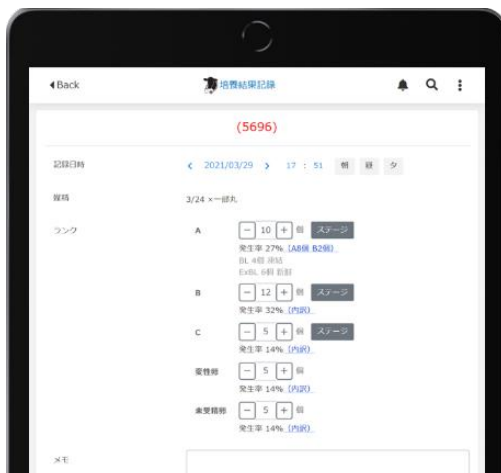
◀Back

培養結果記録

(5696)

記録日時

‹ 2021/03/29 › 17 : 51 朝 昼 夕

媒精

3/24 × 一緒丸

ランク

A

− 10 + 個 ステージ

発生率 27% [A8個 B2個]

BL 4個 液結

ExBL 6個 脱割

B

− 12 + 個 ステージ

発生率 32% [内訳]

C

− 5 + 個 ステージ

発生率 14% [内訳]

変性卵

− 5 + 個

発生率 14% [内訳]

未受精卵

− 5 + 個

発生率 14% [内訳]

メモ